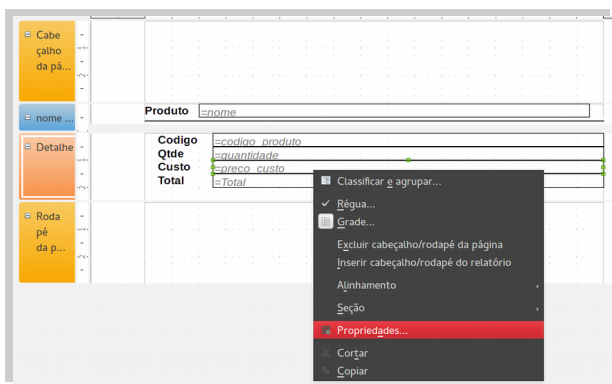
Cabeçalho da pá...

nome ...

Detalhe

Rodapé da p...

Produto =nome

Codigo =codigo_produto
Qtde =quantidade
Custo =preco_custo
Total =Total

Classificar e agrupar...
Régua...
Grade...
Excluir cabeçalho/rodapé da página
Inserir cabeçalho/rodapé do relatório
Alinhamento
Seção
Propriedades...
Cortar
Copiar